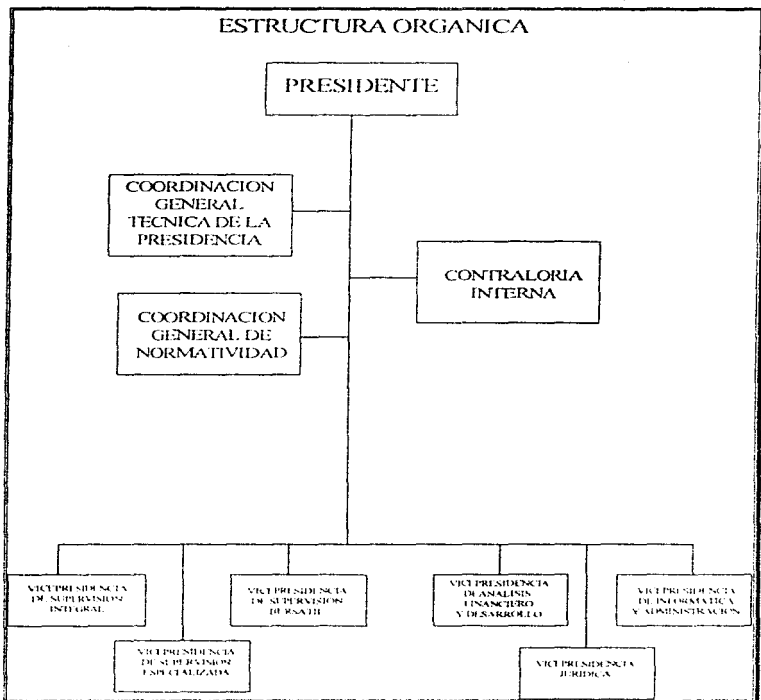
ESTRUCTURA ORGANICA

PRESIDENTE

COORDINACION GENERAL TECNICA DE LA PRESIDENCIA

CONTRALORIA INTERNA

COORDINACION GENERAL DE NORMATIVIDAD

VICEPRESIDENCIA DE SUPERVISION INTEGRAL

VICEPRESIDENCIA DE SUPERVISION ESPECIALIZADA

VICEPRESIDENCIA DE SUPERVISION BURSATIL

VICEPRESIDENCIA DE ANALISIS FINANCIERO Y DESARROLLO

VICEPRESIDENCIA JURIDICA

VICEPRESIDENCIA DE INFORMATICA Y ADMINISTRACION